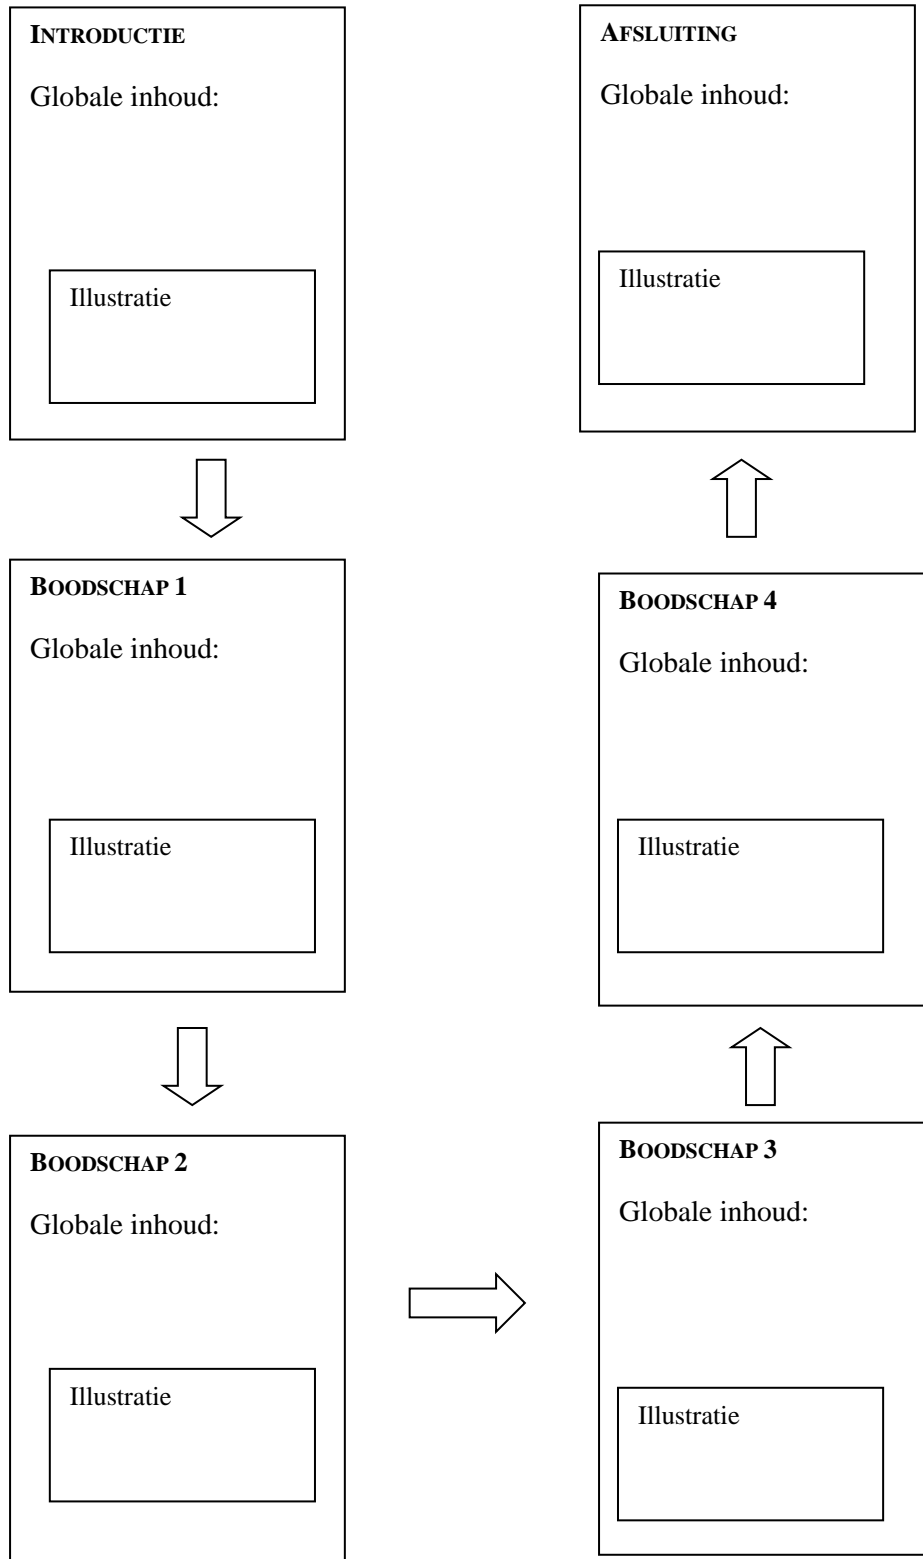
INTRODUCTIE

Globale inhoud:

Illustratie

BOODSCHAP 1

Globale inhoud:

Illustratie

BOODSCHAP 2

Globale inhoud:

Illustratie

BOODSCHAP 3

Globale inhoud:

Illustratie

BOODSCHAP 4

Globale inhoud:

Illustratie

AFSLUITING

Globale inhoud:

Illustratie